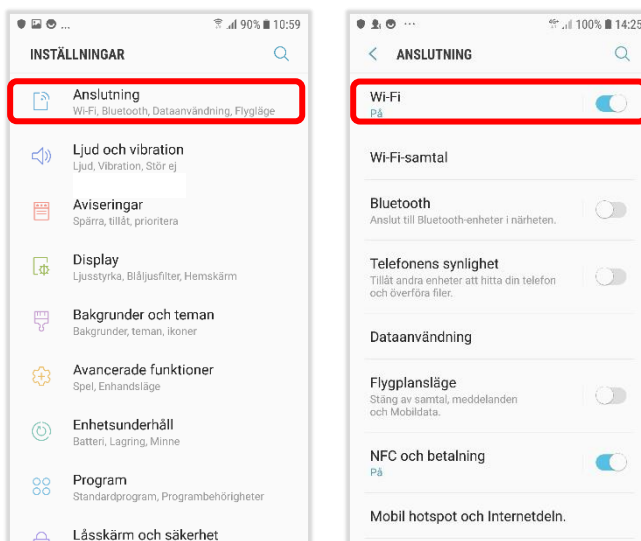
90% 10:59

INSTÄLLNINGAR

Anslutning
Wi-Fi, Bluetooth, Dataanvändning, Flygläge

Ljud och vibration
Ljud, Vibration, Stör ej

Aviseringar
Spärra, tillåt, prioritera

Display
Ljusstyrka, Blåljusfilter, Hemskärm

Bakgrunder och teman
Bakgrunder, teman, ikoner

Avancerade funktioner
Spel, Enhandsläge

Enhetsunderhåll
Batteri, Lagring, Minne

Program
Standardprogram, Programbehörigheter

Låsskärm och säkerhet

100% 14:25

ANSLUTNING

Wi-Fi
På

Wi-Fi-samtal

Bluetooth
Anslut till Bluetooth-enheter i närheten.

Telefonens synlighet
Tillåt andra enheter att hitta din telefon och överföra filer.

Dataanvändning

Flygplansläge
Stäng av samtal, meddelanden och Mobildata.

NFC och betalning
På

Mobil hotspot och Internetdeln.